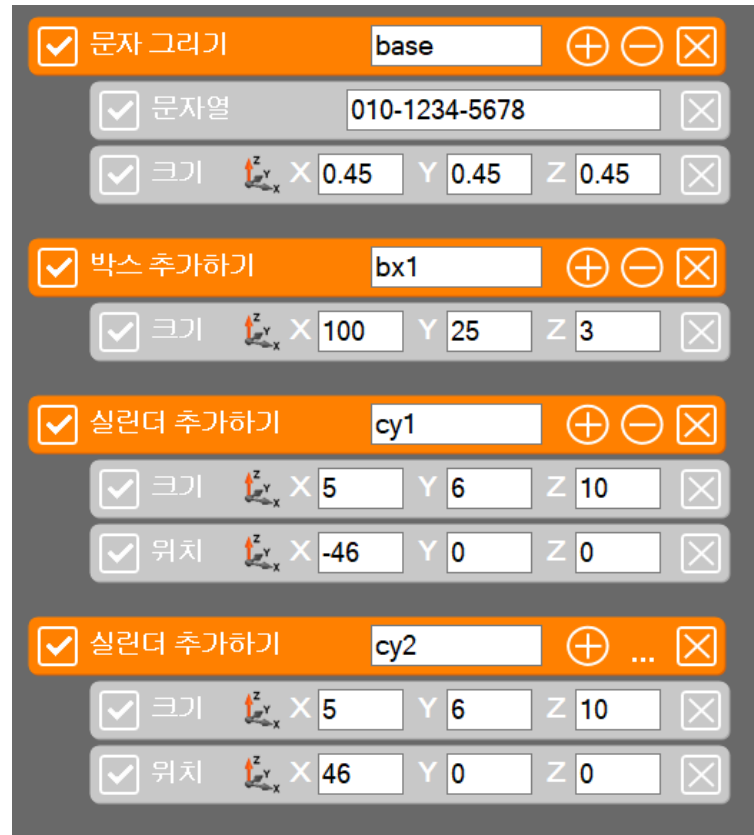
문자 그리기 base

문자열 010-1234-5678

크기 X 0.45 Y 0.45 Z 0.45

박스 추가하기 bx1

크기 X 100 Y 25 Z 3

실린더 추가하기 cy1

크기 X 5 Y 6 Z 10

위치 X -46 Y 0 Z 0

실린더 추가하기 cy2 ...

크기 X 5 Y 6 Z 10

위치 X 46 Y 0 Z 0